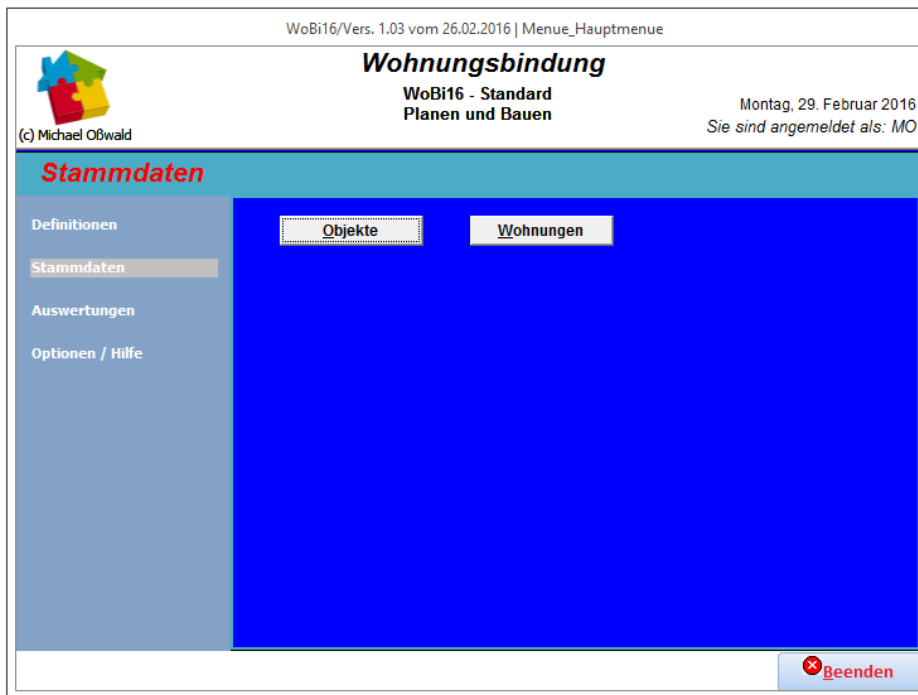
WoBi16/Vers. 1.03 vom 26.02.2016 | Menue_Hauptmenue

Wohnungsbindung

WoBi16 - Standard
Planen und Bauen

(c) Michael Oßwald

Montag, 29. Februar 2016
Sie sind angemeldet als: MO

Stammdaten

Definitionen

Stammdaten

Auswertungen

Optionen / Hilfe

Objekte

Wohnungen

Beenden